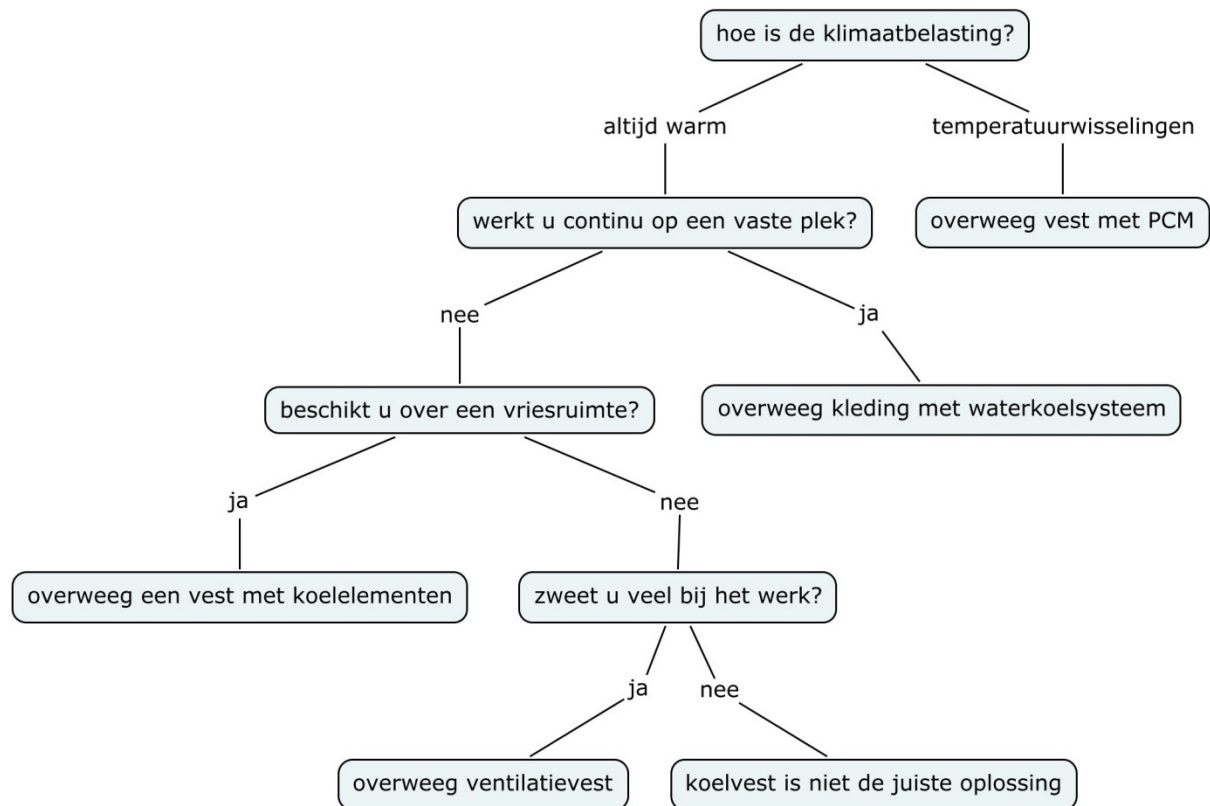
hoe is de klimaatbelasting?

altijd warm

temperatuurwisselingen

werkt u continu op een vaste plek?

overweeg vest met PCM

nee

ja

beschikt u over een vriesruimte?

overweeg kleding met waterkoelsysteem

ja

nee

overweeg een vest met koelelementen

zweet u veel bij het werk?

ja

nee

overweeg ventilatievest

koelvest is niet de juiste oplossing